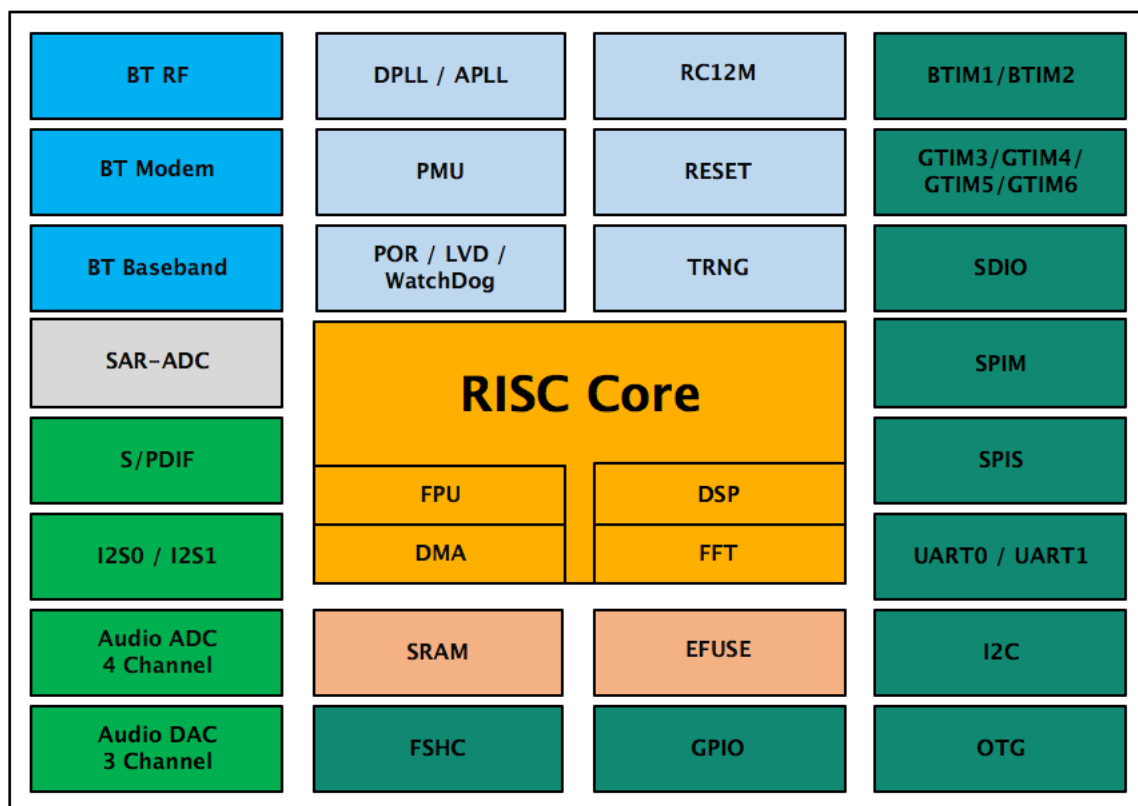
BT RF

DPLL / APLL

RC12M

BTIM1/BTIM2

BT Modem

PMU

RESET

GTIM3/GTIM4/ GTIM5/GTIM6

BT Baseband

POR / LVD / WatchDog

TRNG

SDIO

SAR-ADC

RISC Core

SPIM

S/PDIF

FPU

DSP

SPIS

I2S0 / I2S1

DMA

FFT

UART0 / UART1

Audio ADC 4 Channel

SRAM

EFUSE

I2C

Audio DAC 3 Channel

FSHC

GPIO

OTG